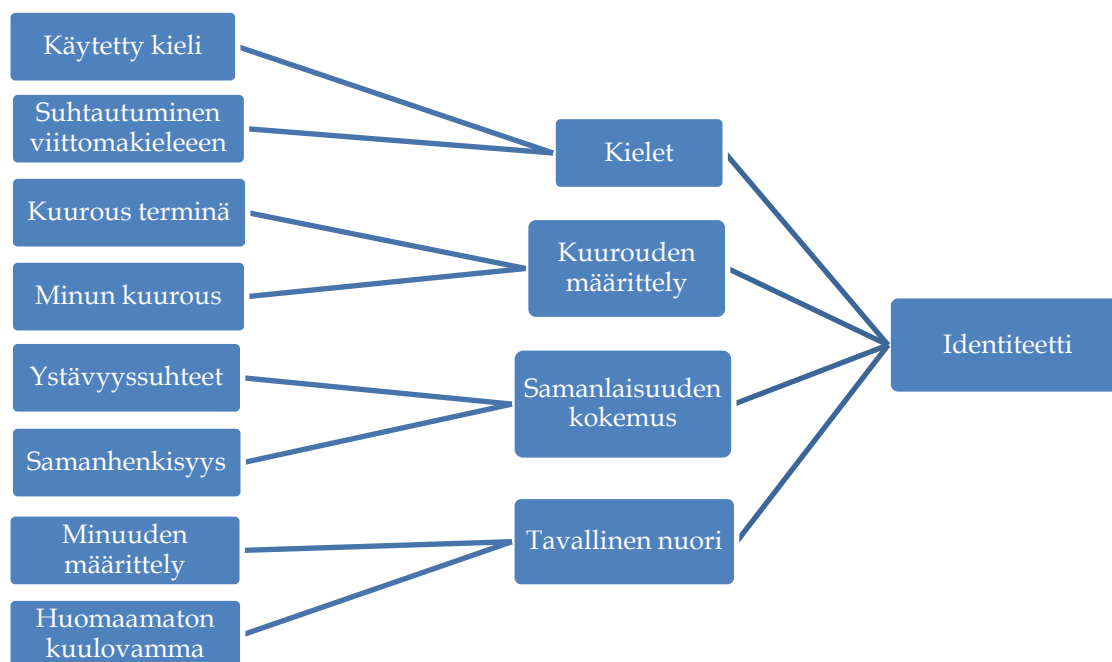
Käytetty kieli

Suhtautuminen viittomakieleeen

Kuurous terminä

Minun kuurous

Ystävyyssuhteet

Samanhenkisyys

Minuuden määrittely

Huomaamaton kuulovamma

Kielet

Kuurouden määrittely

Samanlaisuuden kokemus

Tavallinen nuori

Identiteetti